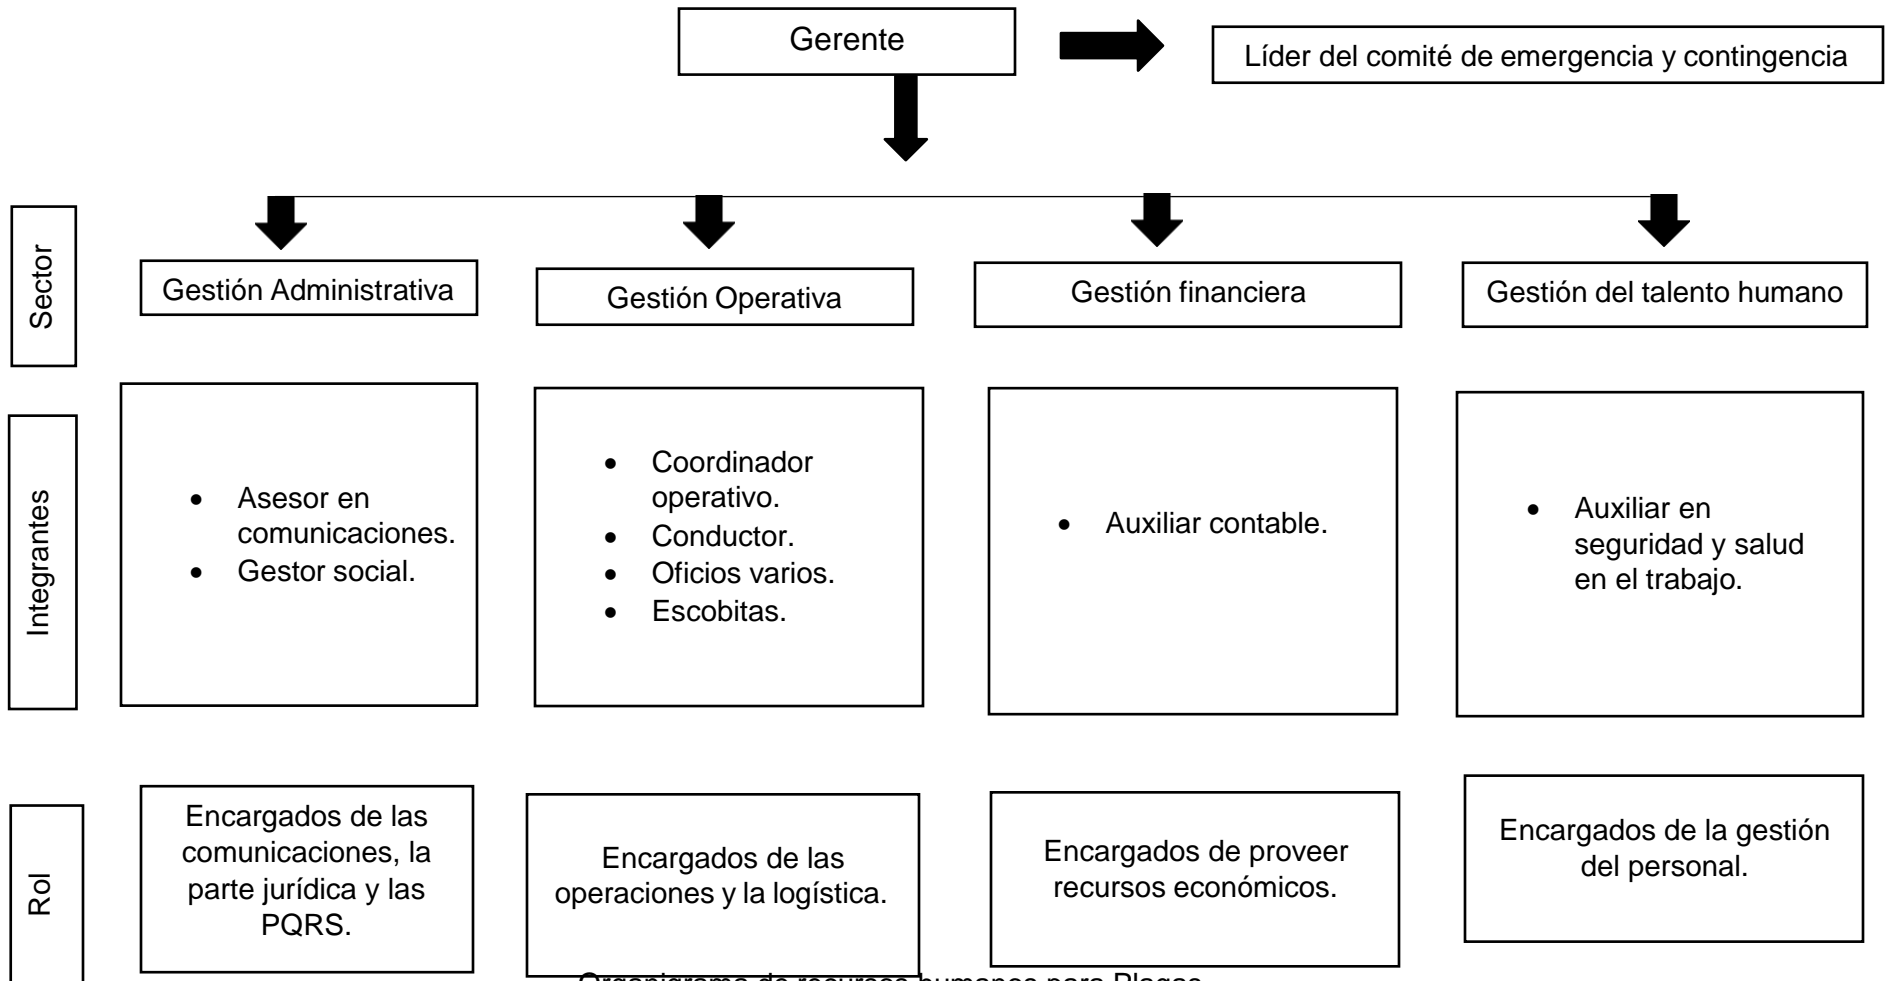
Gerente

Líder del comité de emergencia y contingencia

Sector

Gestión Administrativa

Gestión Operativa

Gestión financiera

Gestión del talento humano

Integrantes

- Asesor en comunicaciones.
- Gestor social.

- Coordinador operativo.
- Conductor.
- Oficios varios.
- Escobitas.

- Auxiliar contable.

- Auxiliar en seguridad y salud en el trabajo.

Rol

Encargados de las comunicaciones, la parte jurídica y las PQRS.

Encargados de las operaciones y la logística.

Encargados de proveer recursos económicos.

Encargados de la gestión del personal.

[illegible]